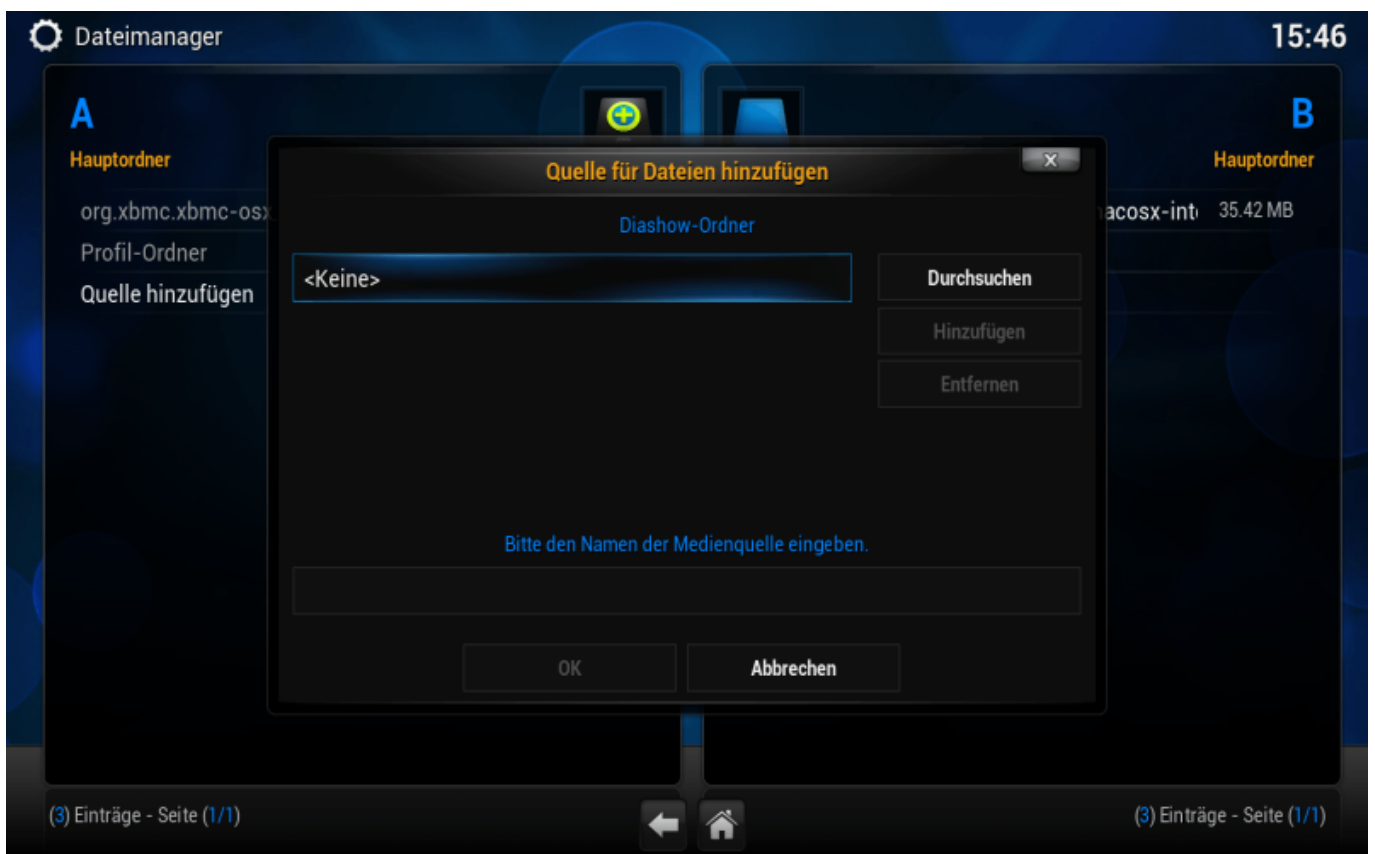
Dateimanager

15:46

A

Hauptordner

org.xbmc.xbmc-osx

Profil-Ordner

Quelle hinzufügen

B

Hauptordner

acosx-int

35.42 MB

Quelle für Dateien hinzufügen

Diashow-Ordner

<Keine>

Durchsuchen

Hinzufügen

Entfernen

Bitte den Namen der Medienquelle eingeben.

OK

Abbrechen

(3) Einträge - Seite (1/1)

(3) Einträge - Seite (1/1)